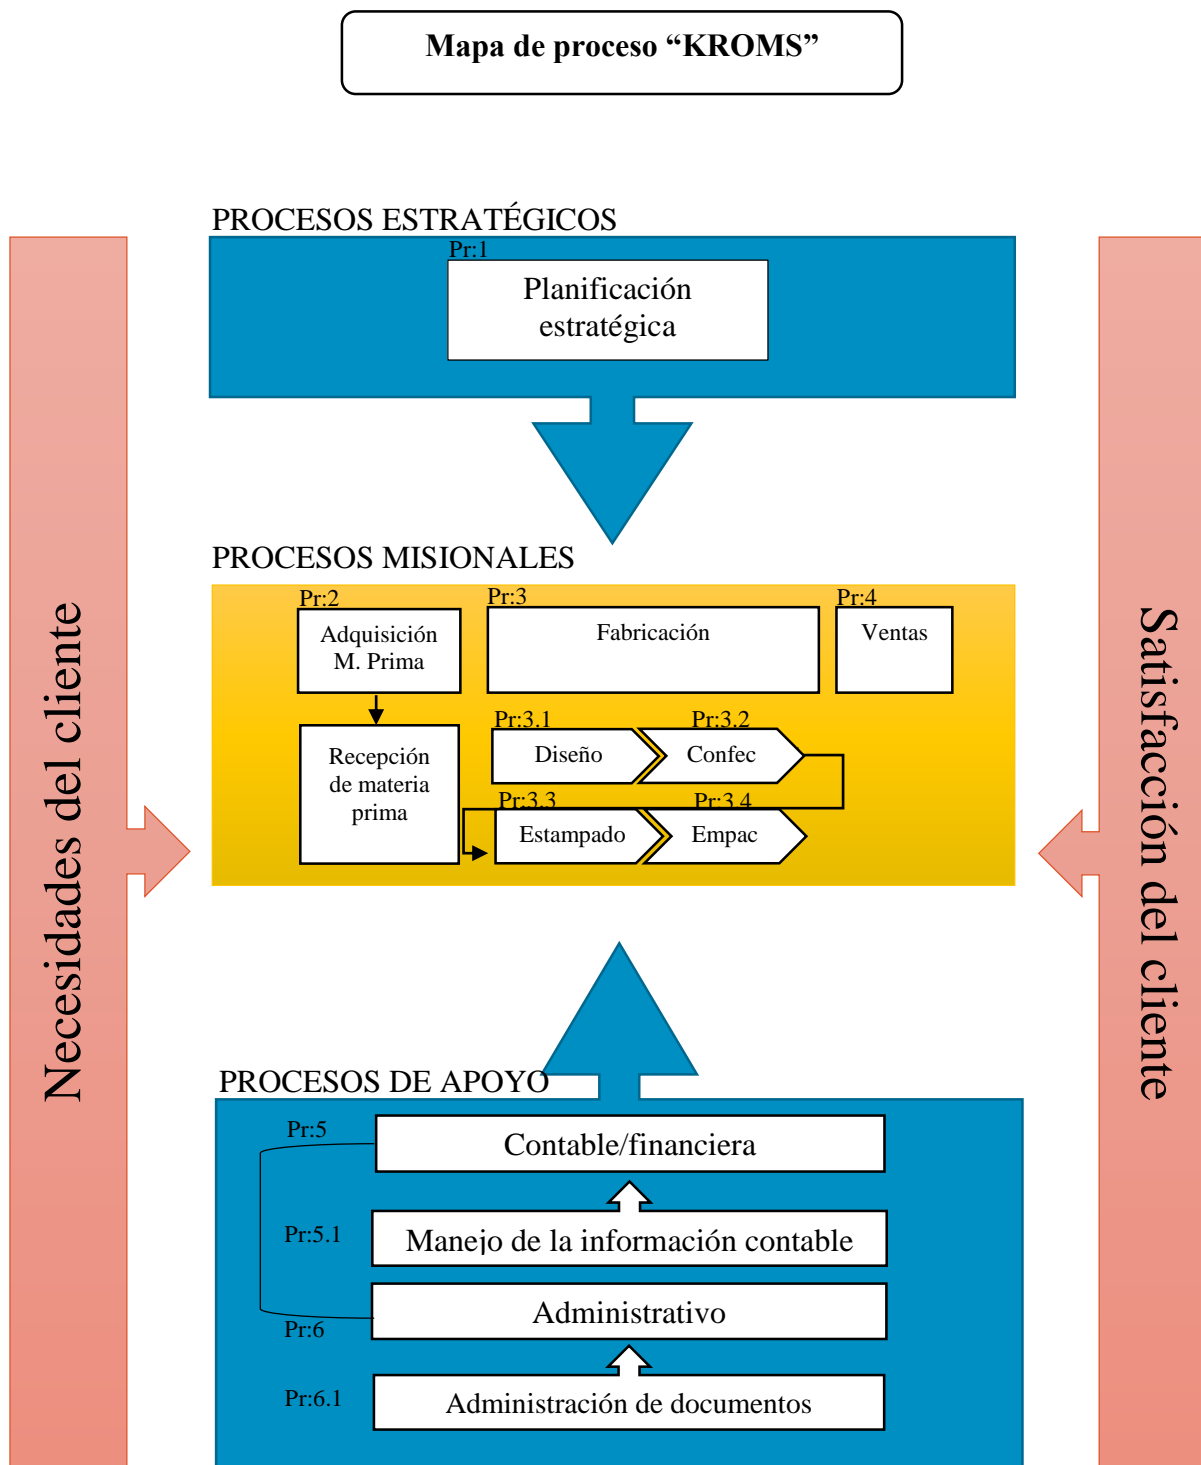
Mapa de proceso “KROMS”

Necesidades del cliente

PROCESOS ESTRATÉGICOS

Pr:1

Planificación estratégica

PROCESOS MISIONALES

Pr:2

Adquisición M. Prima

Recepción de materia prima

Pr:3

Fabricación

Pr:3.1

Diseño

Pr:3.2

Confec

Pr:3.3

Estampado

Pr:3.4

Empac

Pr:4

Ventas

PROCESOS DE APOYO

Pr:5

Contable/financiera

Pr:5.1

Manejo de la información contable

Pr:6

Administrativo

Pr:6.1

Administración de documentos

Satisfacción del cliente